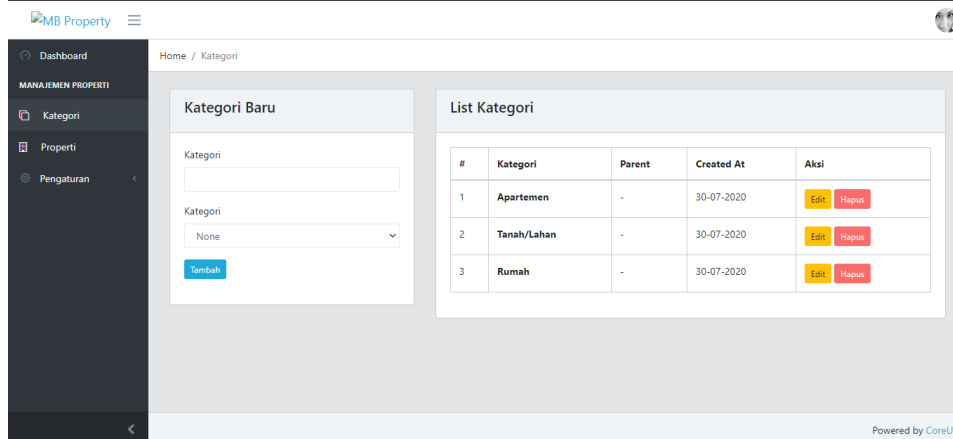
MB Property

Dashboard

MANAJEMEN PROPERTI

Kategori

Properti

Pengaturan

Home / Kategori

Kategori Baru

Kategori

Kategori

None

Tambah

List Kategori

| # | Kategori | Parent | Created At | Aksi |
|---|---|---|---|---|
| 1 | Apartemen | - | 30-07-2020 | Edit Hapus |
| 2 | Tanah/Lahan | - | 30-07-2020 | Edit Hapus |
| 3 | Rumah | - | 30-07-2020 | Edit Hapus |

Powered by CoreU